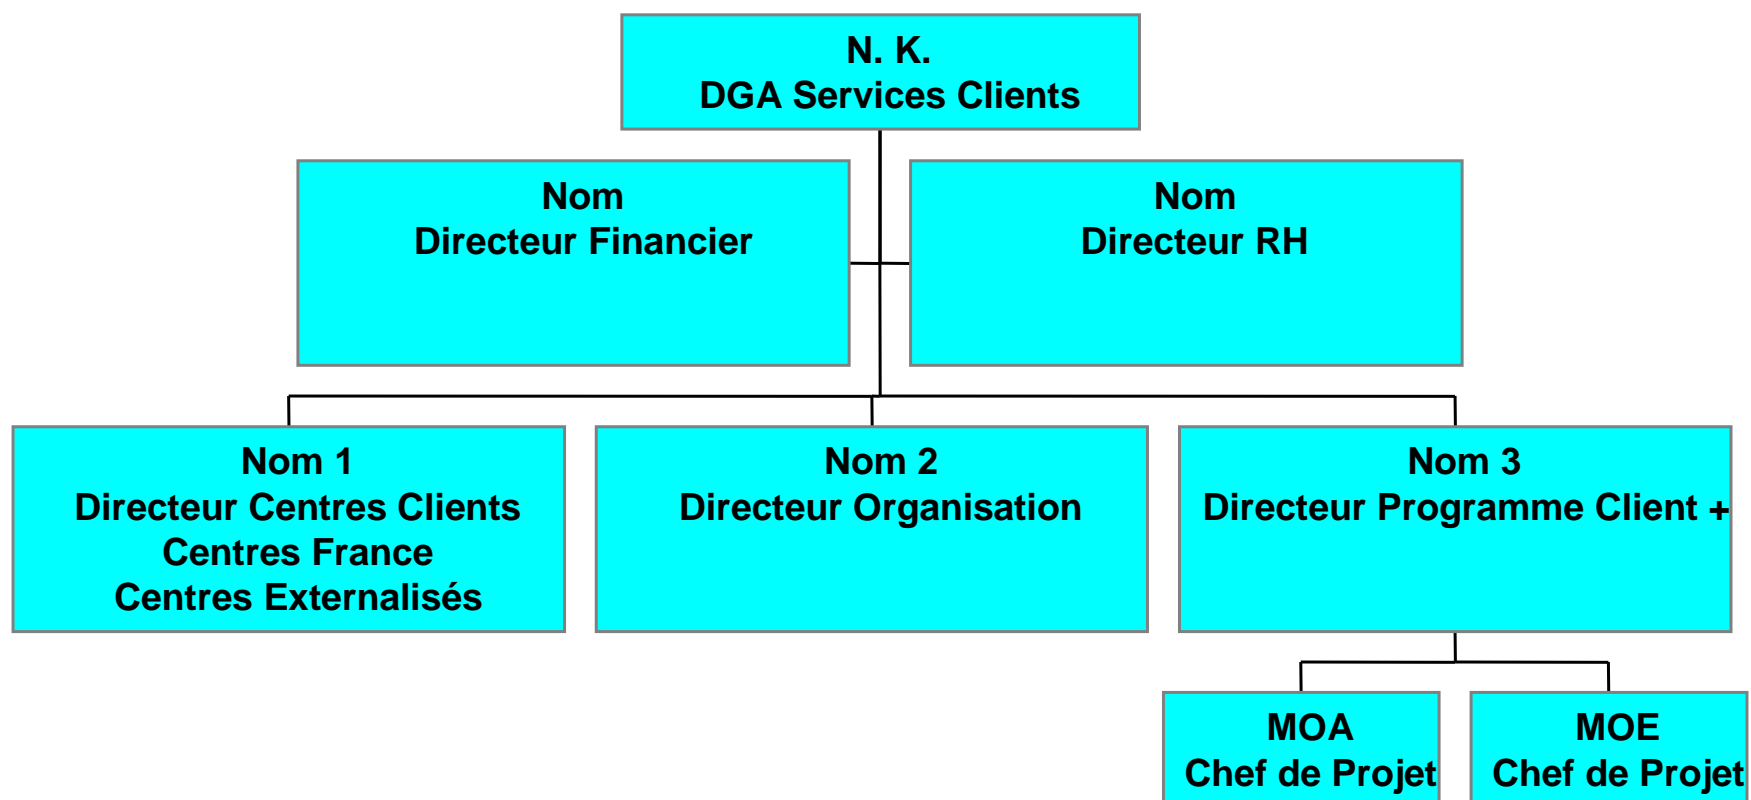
N. K.
DGA Services Clients

Nom
Directeur Financier

Nom
Directeur RH

Nom 1
Directeur Centres Clients
Centres France
Centres Externalisés

Nom 2
Directeur Organisation

Nom 3
Directeur Programme Client +

MOA
Chef de Projet

MOE
Chef de Projet